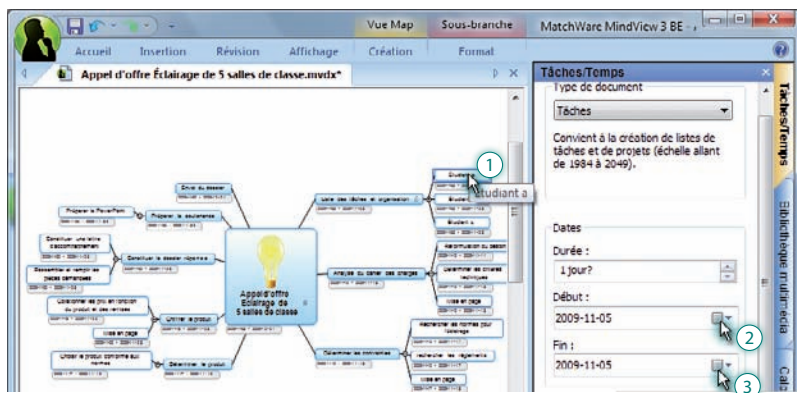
Vue Map Sous-branche MatchWare MindView 3 BE

Accueil Insertion Révision Affichage Création Format

Appel d'offre Éclairage de 5 salles de classe.mvdx*

Tâches/Temps

Type de document

Tâches

Convient à la création de listes de tâches et de projets (échelle allant de 1984 à 2049).

Dates

Durée :

1 jour?

Début :

2009-11-05

Fin :

2009-11-05

Tâches/Temps

Bibliothèque multimédia

Calc

Appel d'offre Éclairage de 5 salles de classe

Étudiant a

1

2

3